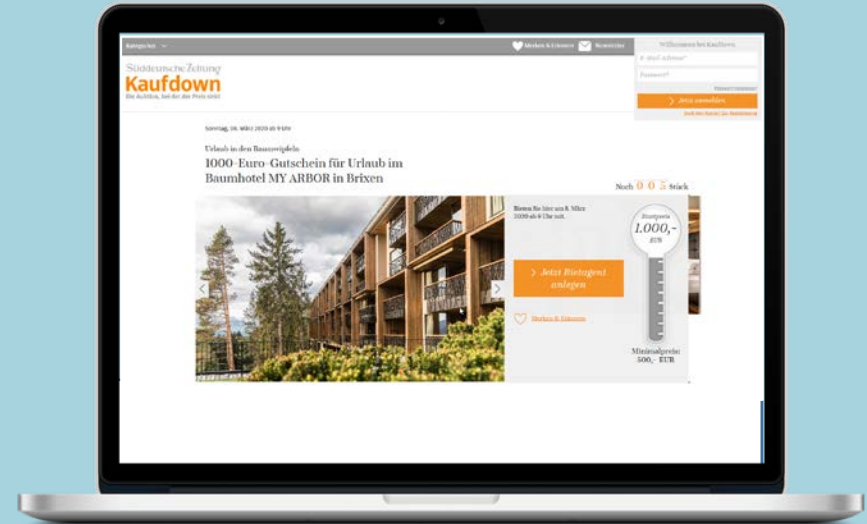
Kategorien

Merken & Erinnern Newsletter

Willkommen bei Kaufdown

E-Mail-Adresse*

Passwort*

Passwort vergessen?

Jetzt anmelden

Sind Sie bereits ein Mitglied?

Süddeutsche Zeitung
Kaufdown
Die Auktion, bei der der Preis sinkt

Sonntag, 08. März 2020 ab 9 Uhr

Urlaub in den Baumwipfeln

1000-Euro-Gutschein für Urlaub im Baumhotel MY ARBOR in Brixen

Noch 0 0 5 Stück

Bieten Sie hier am 8. März 2020 ab 9 Uhr mit.

Jetzt Bietagent anlegen

Merken & Erinnern

Startpreis 1.000,- EUR

Minimalpreis 500,- EUR